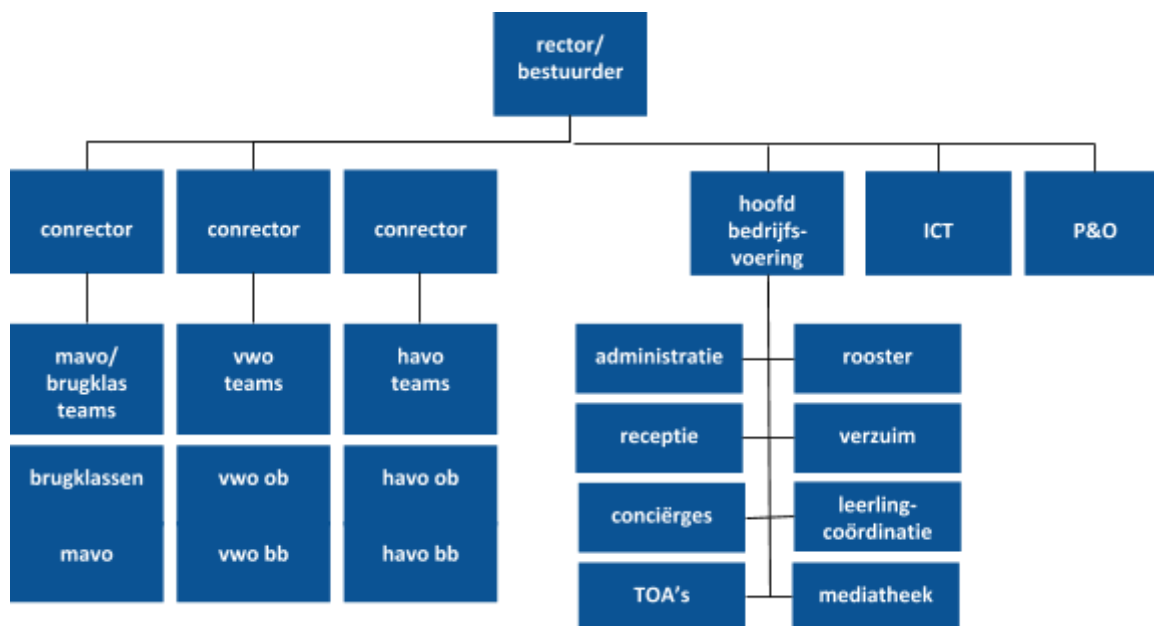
rector/
bestuurder

conrector

conrector

conrector

hoofd
bedrijfsvoering

ICT

P&O

mavo/
brugklas
teams

vwo
teams

havo
teams

brugklassen

vwo ob

havo ob

mavo

vwo bb

havo bb

administratie

rooster

receptie

verzuim

conciërges

leerlingcoördinatie

TOA's

mediatheek